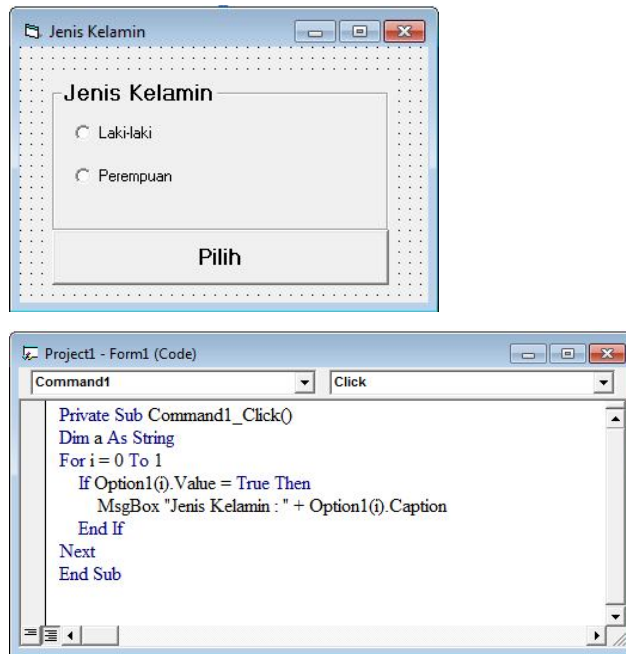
Jenis Kelamin

Jenis Kelamin

Laki-laki

Perempuan

Pilih

Project1 - Form1 (Code)

Command1

Click

Private Sub Command1_Click()
Dim a As String
For i = 0 To 1
If Option1(i).Value = True Then
MsgBox "Jenis Kelamin : " + Option1(i).Caption
End If
Next
End Sub